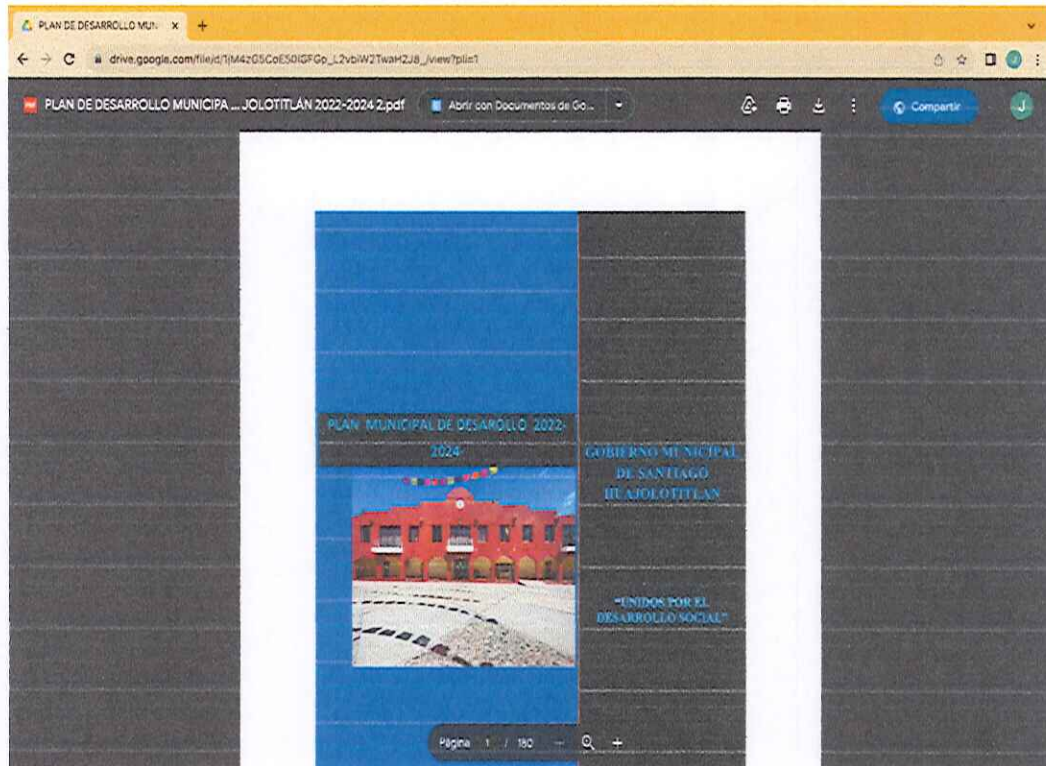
PLAN DE DESARROLLO MUN ×

drive.google.com/file/d/1jM4zG5CoE50lGFGp_L2vbiW2TwaH2J8_/view?pli=1

PLAN DE DESARROLLO MUNICIPA ... JOLOTITLÁN 2022-2024 2.pdf

Abrir con Documentos de Go...

Compartir

J

PLAN MUNICIPAL DE DESAROLLO 2022-2024

GOBIERNO MUNICIPAL DE SANTIAGO HUAJOLOTITLAN

"UNIDOS POR EL DESARROLLO SOCIAL"

Página 1 / 180